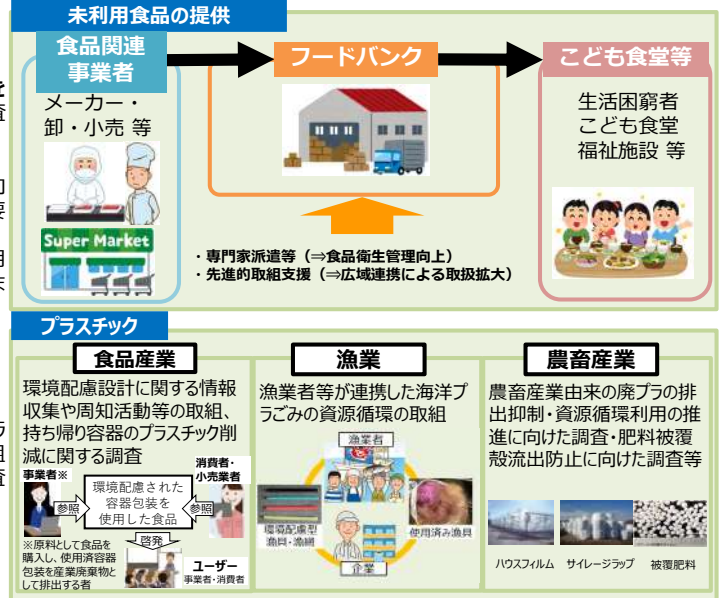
未利用食品の提供

食品関連事業者

メーカー・卸・小売 等

Super Market

フードバンク

こども食堂等

生活困窮者
こども食堂
福祉施設 等

・専門家派遣等（⇒食品衛生管理向上）
・先進的取組支援（⇒広域連携による取扱拡大）

プラスチック

食品産業

環境配慮設計に関する情報収集や周知活動等の取組、持ち帰り容器のプラスチック削減に関する調査

事業者※

参照

環境配慮された容器包装を使用した食品

参照

消費者・小売業者

啓発

ユーザー
事業者・消費者

※原料として食品を購入し、使用済容器包装を産業廃棄物として排出する者

漁業

漁業者等が連携した海洋プラごみの資源循環の取組

漁業者

環境配慮型漁具・漁網

使用済み漁具

企業

農畜産業

農畜産業由来の廃プラの排出抑制・資源循環利用の推進に向けた調査・肥料被覆殻流出防止に向けた調査等

ハウスフィルム　サイレージラップ　被覆肥料